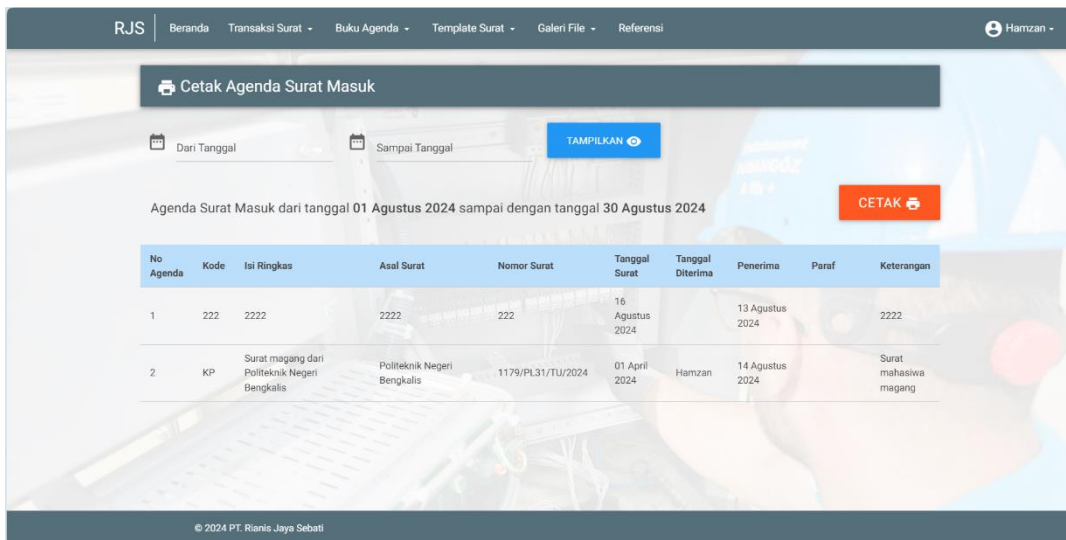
RJS Beranda Transaksi Surat ▾ Buku Agenda ▾ Template Surat ▾ Galeri File ▾ Referensi Hamzan ▾

Cetak Agenda Surat Masuk

Dari Tanggal

Sampai Tanggal

TAMPILKAN

Agenda Surat Masuk dari tanggal **01 Agustus 2024** sampai dengan tanggal **30 Agustus 2024**

CETAK

| No Agenda | Kode | Isi Ringkas | Asal Surat | Nomor Surat | Tanggal Surat | Tanggal Diterima | Penerima | Paraf | Keterangan |
|---|---|---|---|---|---|---|---|---|---|
| 1 | 222 | 2222 | 2222 | 222 | 16 Agustus 2024 | | 13 Agustus 2024 | | 2222 |
| 2 | KP | Surat magang dari Politeknik Negeri Bengkalis | Politeknik Negeri Bengkalis | 1179/PL31/TU/2024 | 01 April 2024 | Hamzan | 14 Agustus 2024 | | Surat mahasiwa magang |

© 2024 PT. Rianis Jaya Sebati